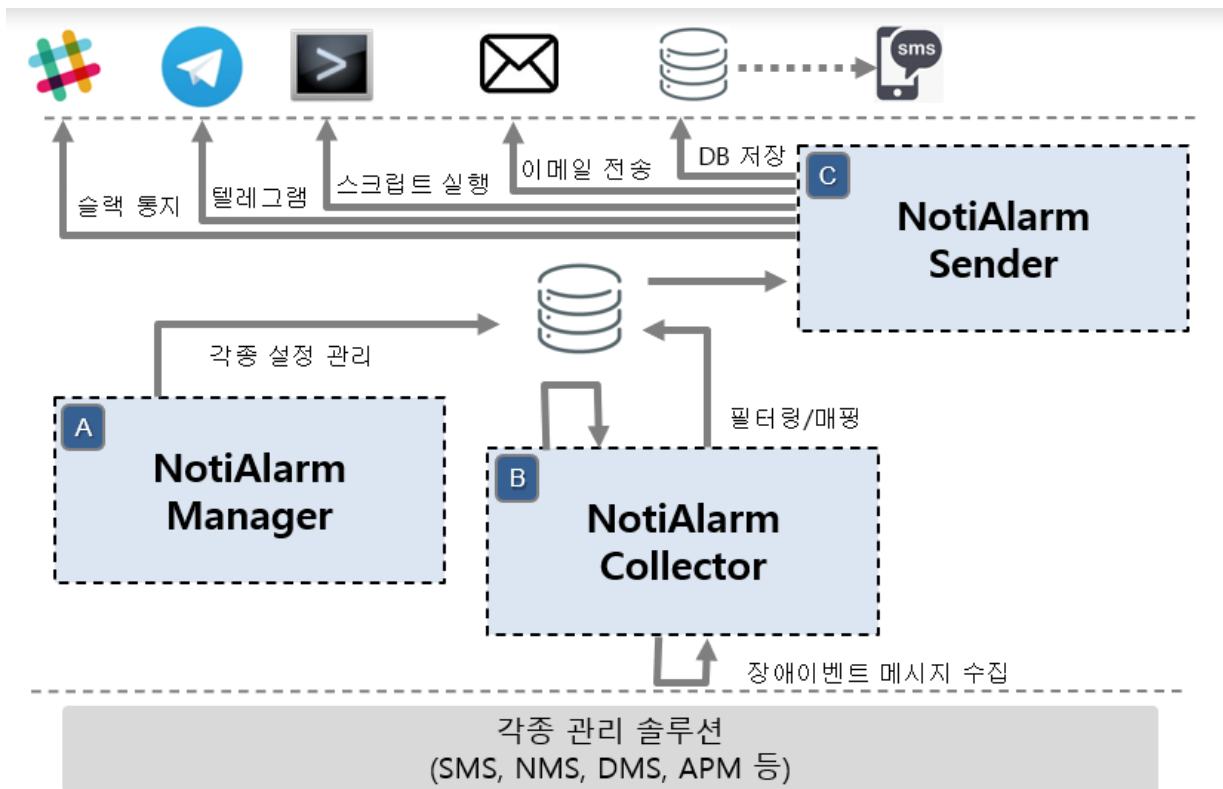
sms

슬랙 통지
텔레그램
스크립트 실행
이메일 전송
DB 저장

C
NotiAlarm Sender

각종 설정 관리

필터링/매핑

A
NotiAlarm Manager

B
NotiAlarm Collector

장애이벤트 메시지 수집

각종 관리 솔루션
(SMS, NMS, DMS, APM 등)